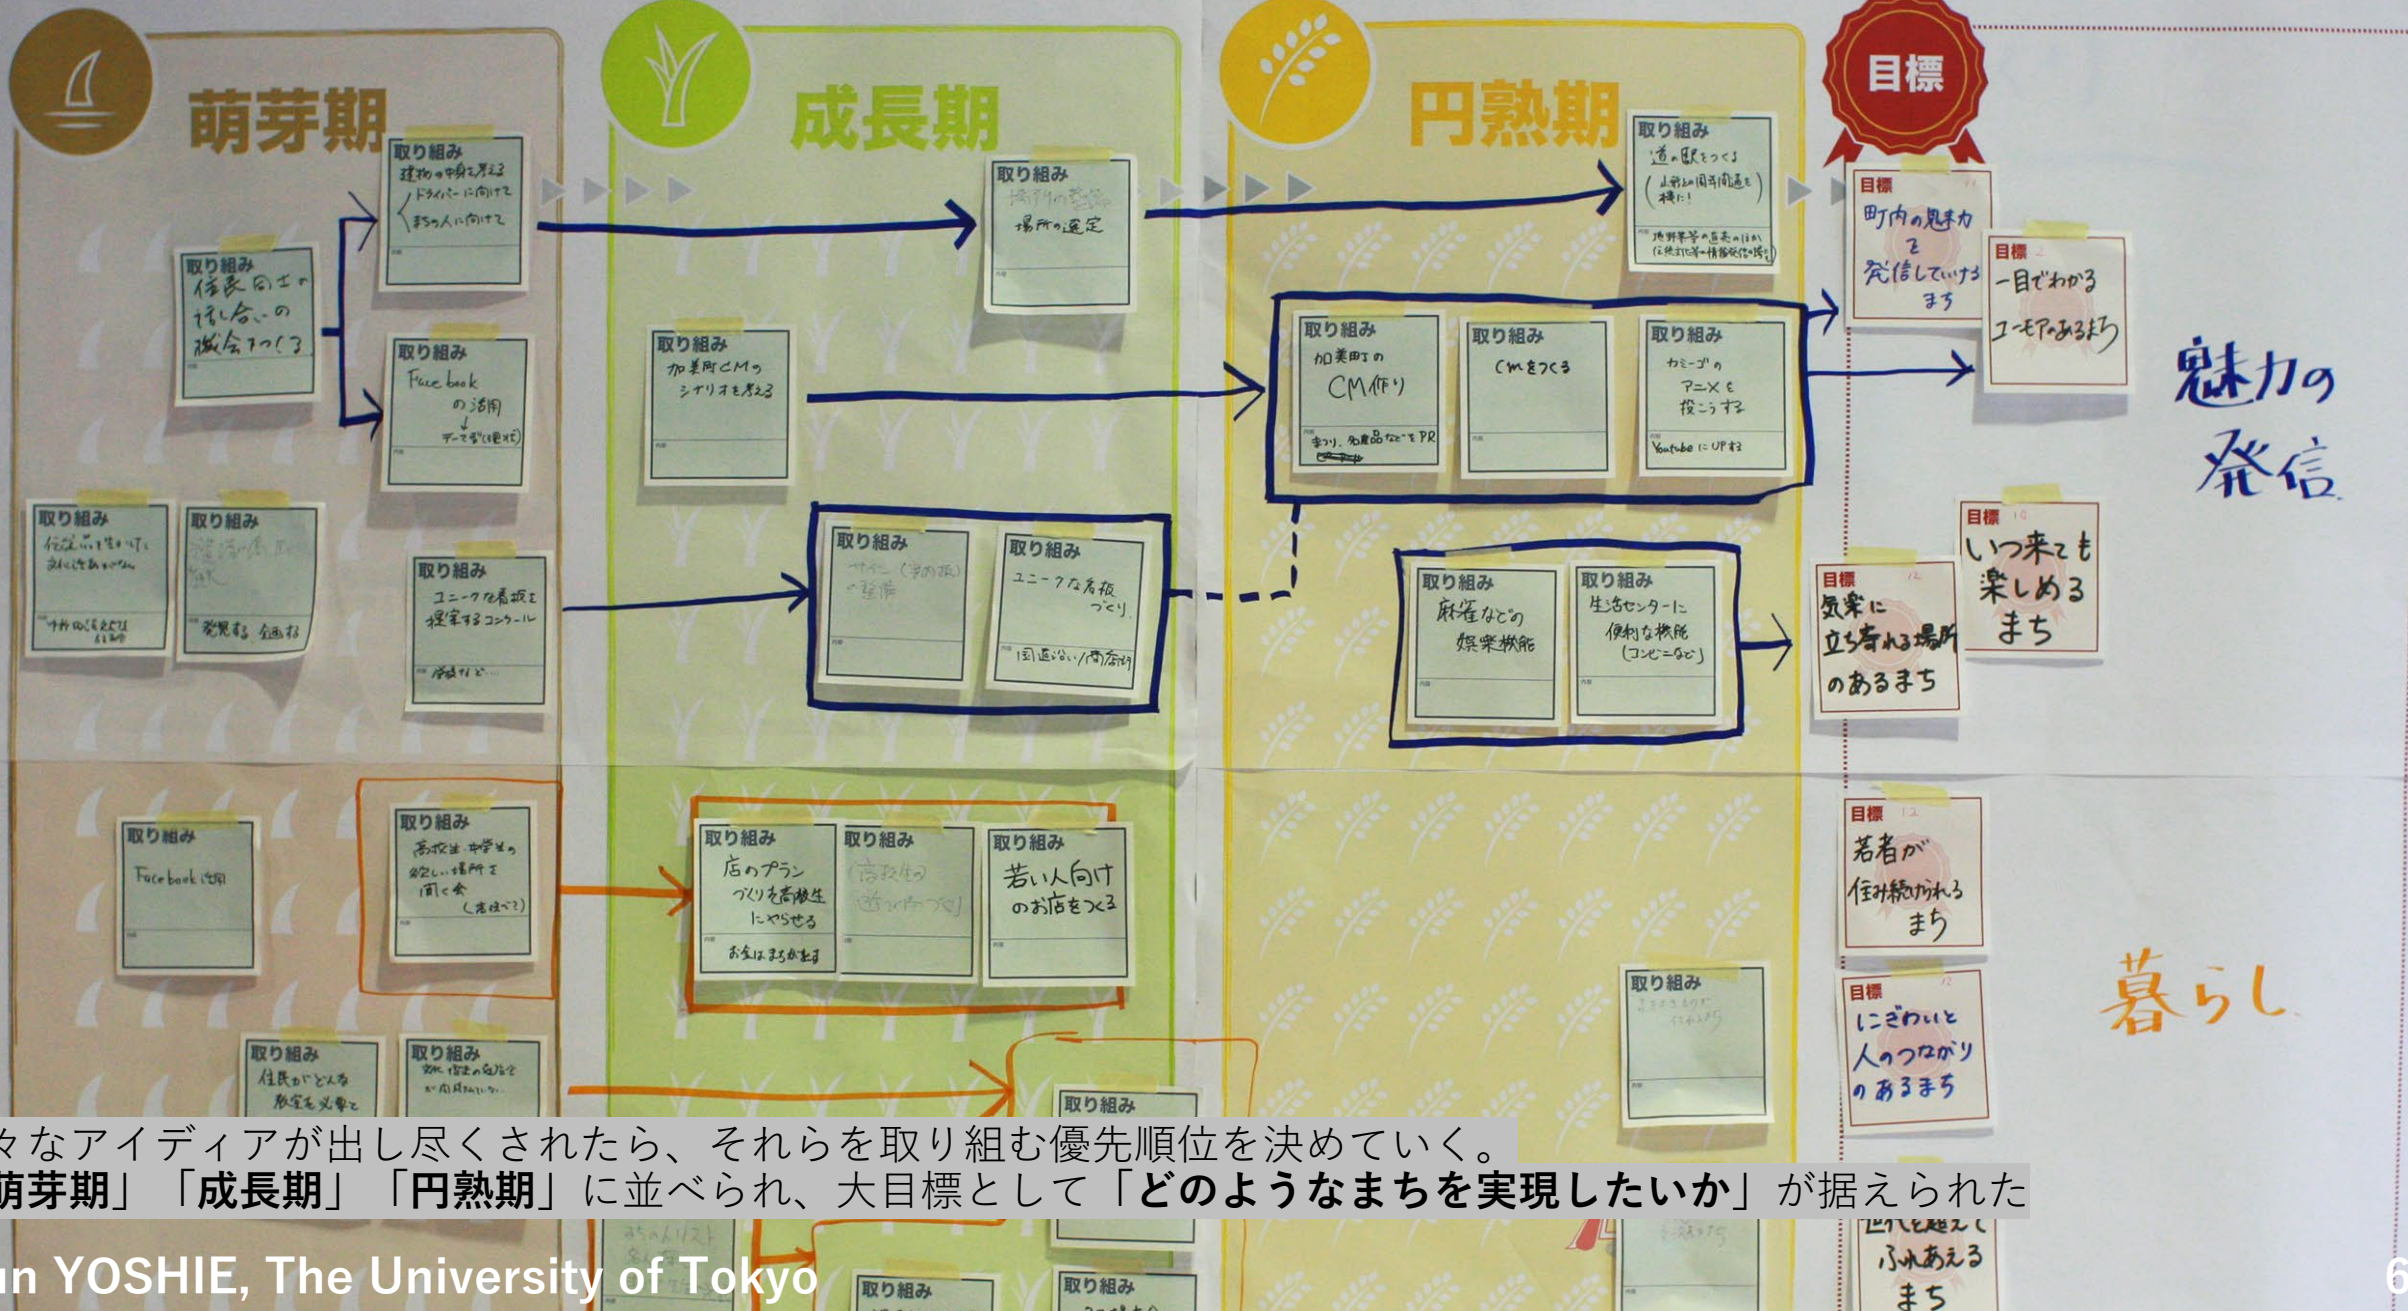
萌芽期

成長期

円熟期

目標

取り組み
建物の中身を考える
ドライバーに向けて
まちの人に向けて

取り組み
住民同士の
話し合いの
機会をつくる

取り組み
Facebook
の活用
↓
データ化(継続)

取り組み
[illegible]
場所の選定

取り組み
加美町CMの
シナリオを考える

取り組み
道の駅をつくる
(山形と国道を横に!)
地元産の直売の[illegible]

取り組み
加美町の
CM作り
祭り、名産品などをPR

取り組み
CMをつくる

取り組み
カミーゴの
アニメを
投こうする
Youtube にUPする

目標
町内の魅力
を
発信していけるまち

目標
一目でわかる
ユーモアのあるまち

魅力の
発信

取り組み
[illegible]

取り組み
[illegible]
発見する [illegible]

取り組み
ユニークな看板を
提案するコンクール
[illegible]

取り組み
サイン(案内板)
の整備

取り組み
ユニークな看板
づくり
国道沿い/商店街

取り組み
麻雀などの
娯楽機能

取り組み
生活センターに
便利な機能
(コンビニなど)

目標
気楽に
立ち寄れる場所
のあるまち

目標
いつ来ても
楽しめる
まち

取り組み
Facebook活用

取り組み
高校生・中学生の
欲しい場所を
聞く会
(意見交換)

取り組み
店のプラン
づくりを高校生
にやらせる
お金はまちが出す

取り組み
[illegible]

取り組み
若い人向け
のお店をつくる

目標
若者が
住み続けられる
まち

取り組み
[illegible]

目標
にぎわいと
人のつながり
のあるまち

暮らし

取り組み
住民がどんな
教室を必要と

取り組み
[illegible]

取り組み

様々なアイディアが出し尽くされたら、それらを取り組む優先順位を決めていく。
「萌芽期」「成長期」「円熟期」に並べられ、大目標として「どのようなまちを実現したいか」が据えられた

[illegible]
ふれあえる
まち

取り組み

取り組み

un YOSHIE, The University of Tokyo

6